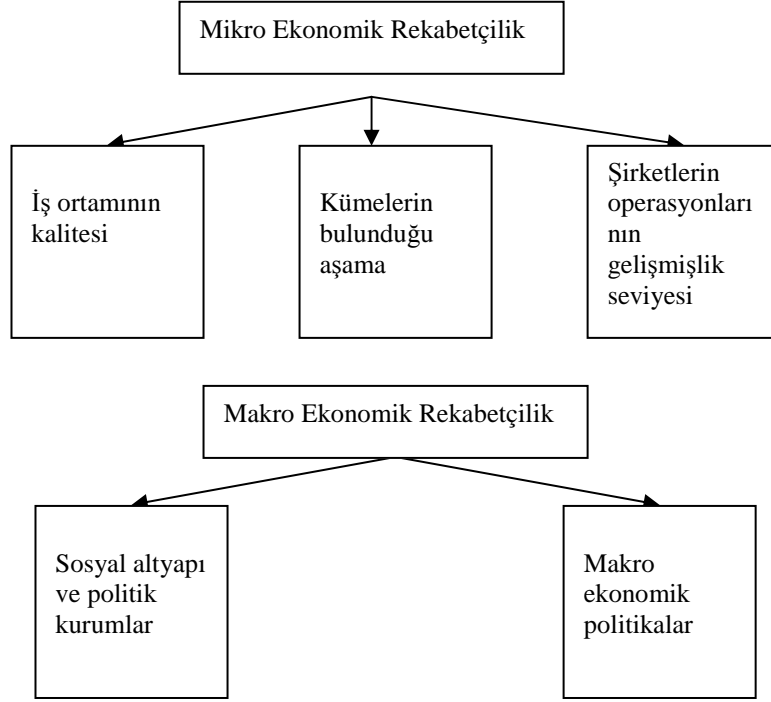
Mikro Ekonomik Rekabetçilik

İş ortamının kalitesi

Kümelerin bulunduğu aşama

Şirketlerin operasyonları nın gelişmişlik seviyesi

Makro Ekonomik Rekabetçilik

Sosyal altyapı ve politik kurumlar

Makro ekonomik politikalar